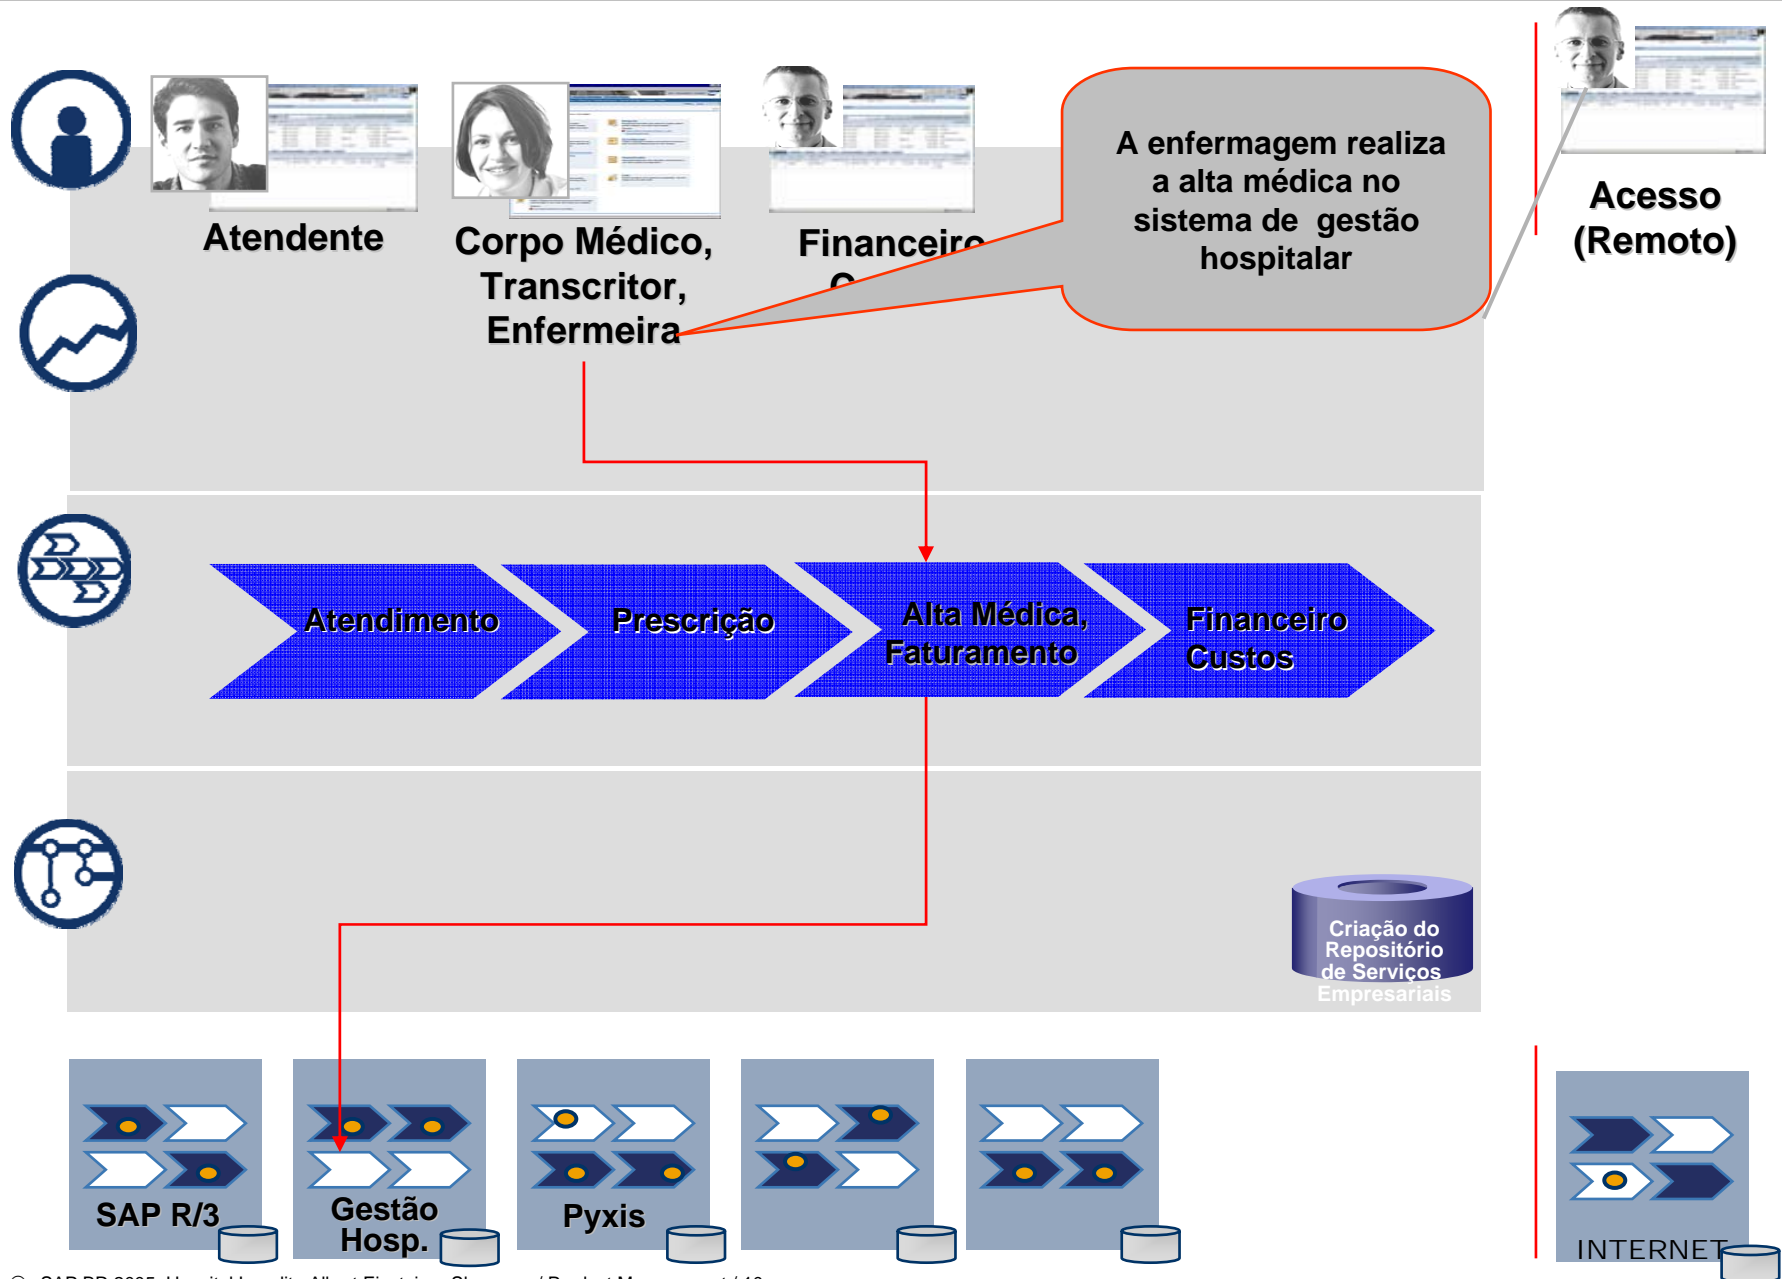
A enfermagem realiza a alta médica no sistema de gestão hospitalar

Atendente

Corpo Médico, Transcritor, Enfermeira

Financeiro C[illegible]

Acesso (Remoto)

Atendimento

Prescrição

Alta Médica, Faturamento

Financeiro Custos

Criação do Repositório de Serviços Empresariais

SAP R/3

Gestão Hosp.

Pyxis

INTERNET

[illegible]